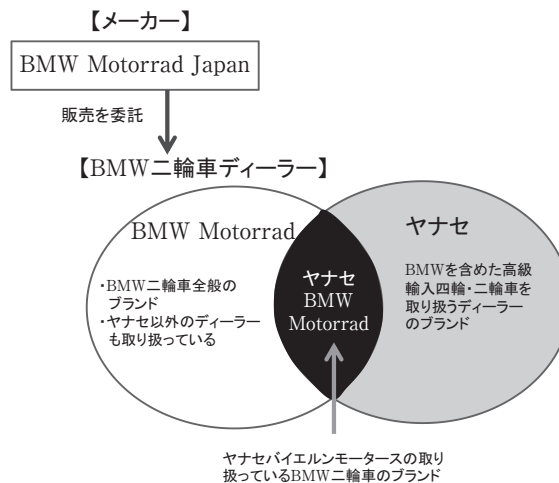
【メーカー】

BMW Motorrad Japan

販売を委託

【BMW二輪車ディーラー】

BMW Motorrad

・BMW二輪車全般のブランド
・ヤナセ以外のディーラーも取り扱っている

ヤナセ
BMW
Motorrad

ヤナセ

BMWを含めた高級輸入四輪・二輪車を取り扱うディーラーのブランド

ヤナセバイエルンモータースの取り扱っているBMW二輪車のブランド